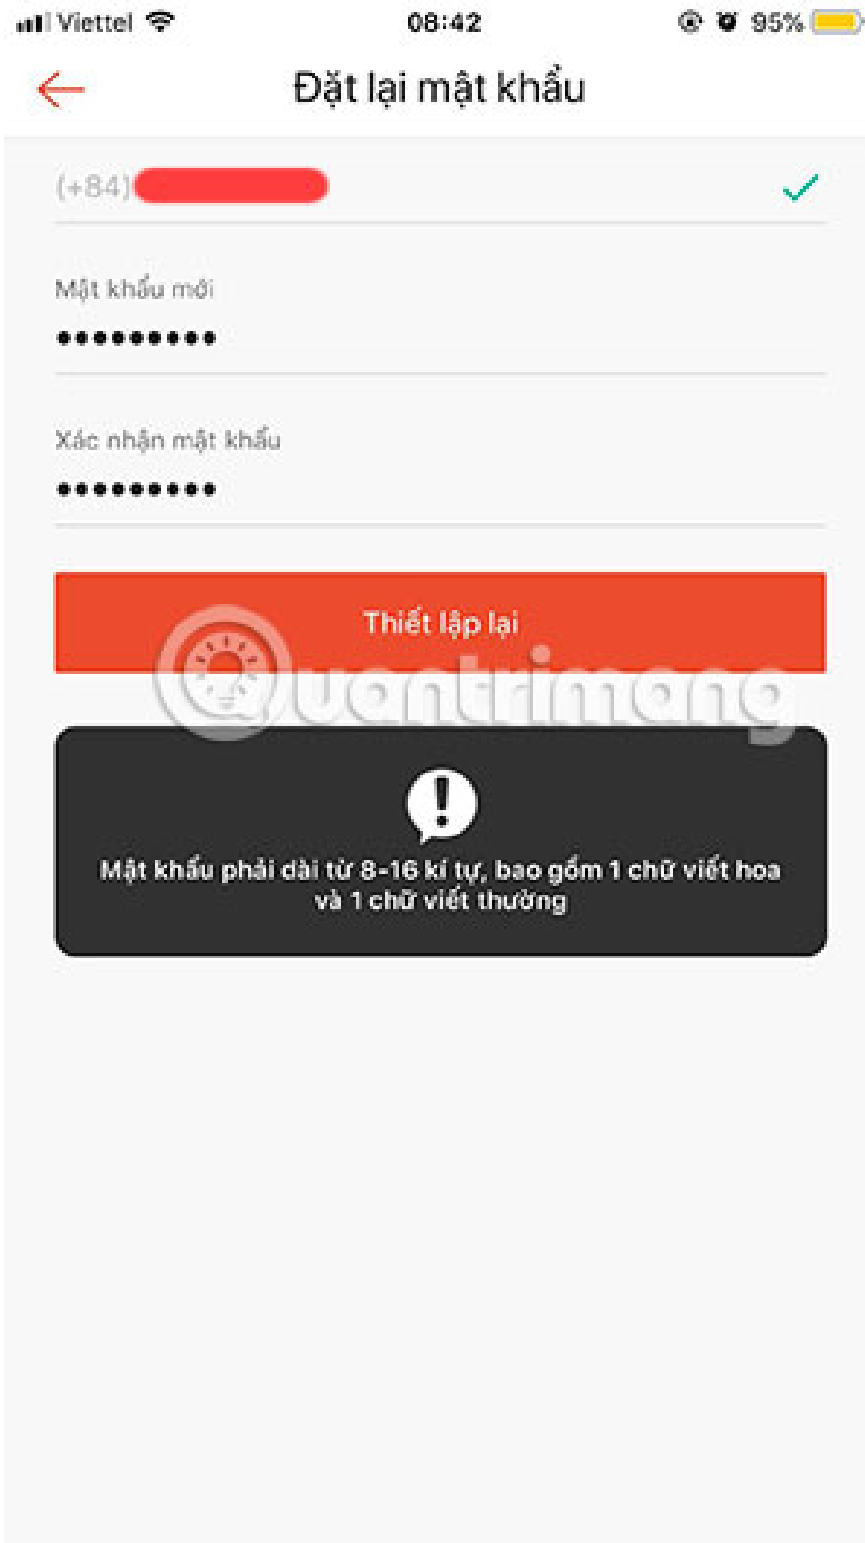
Viettel 08:42 95%

Đặt lại mật khẩu

(+84)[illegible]

Mật khẩu mới
••••••••••

Xác nhận mật khẩu
••••••••••

Thiết lập lại

Quantrimang

Mật khẩu phải dài từ 8-16 kí tự, bao gồm 1 chữ viết hoa và 1 chữ viết thường